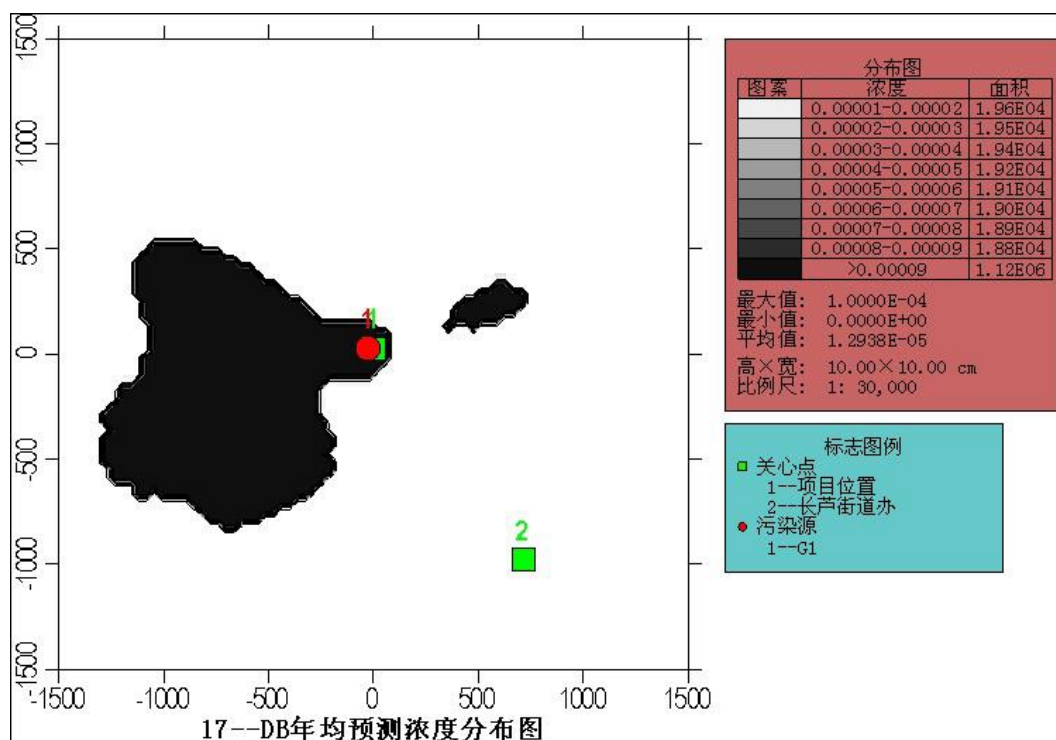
1500
1000
500
0
-500
-1000
-1500

1
1
2

-1500 -1000 -500 0 500 1000 1500

17--DB年均预测浓度分布图

分布图

| 图案 | 浓度 | 面积 |
|---|---|---|
| | 0.00001-0.00002 | 1.96E04 |
| | 0.00002-0.00003 | 1.95E04 |
| | 0.00003-0.00004 | 1.94E04 |
| | 0.00004-0.00005 | 1.92E04 |
| | 0.00005-0.00006 | 1.91E04 |
| | 0.00006-0.00007 | 1.90E04 |
| | 0.00007-0.00008 | 1.89E04 |
| | 0.00008-0.00009 | 1.88E04 |
| | >0.00009 | 1.12E06 |

最大值: 1.0000E-04
最小值: 0.0000E+00
平均值: 1.2938E-05
高×宽: 10.00×10.00 cm
比例尺: 1: 30,000

标志图例
关心点
1--项目位置
2--长芦街道办
污染源
1--G1